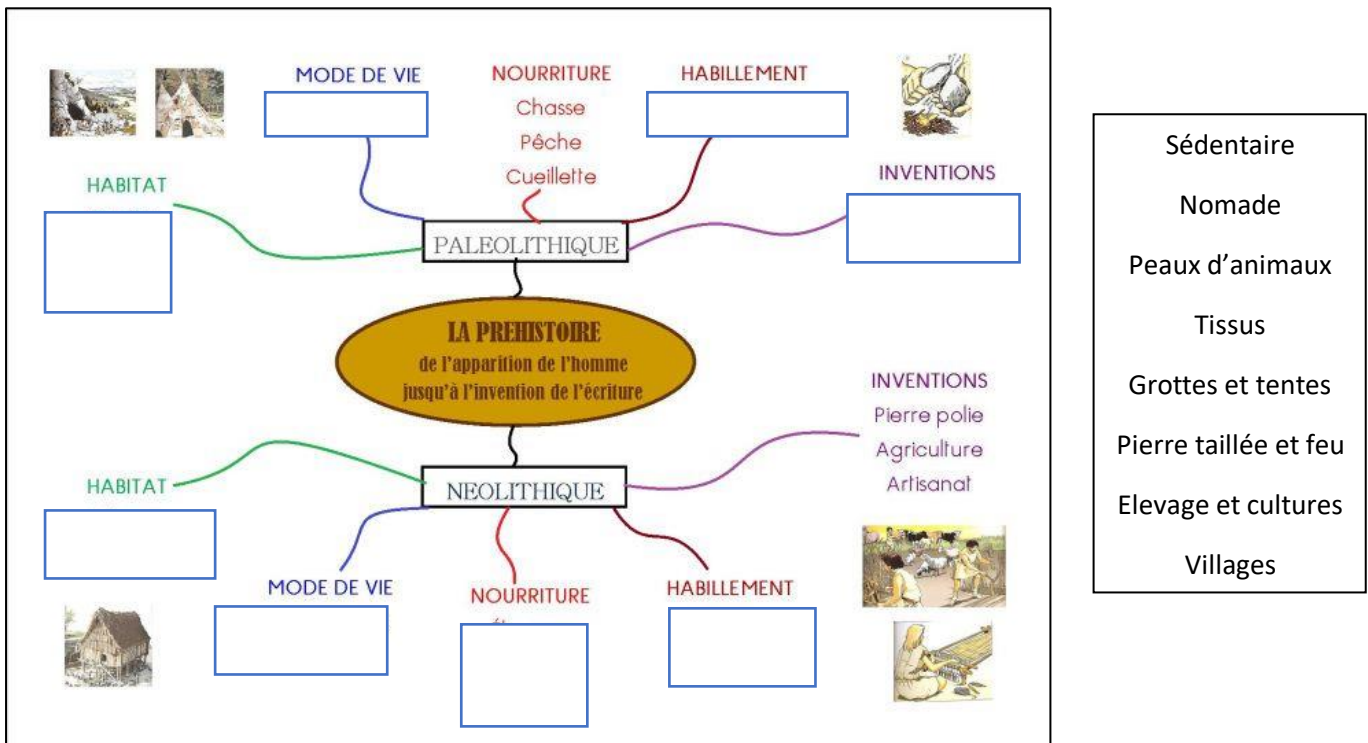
MODE DE VIE

NOURRITURE
Chasse
Pêche
Cueillette

HABILLEMENT

HABITAT

INVENTIONS

PALEOLITHIQUE

LA PREHISTOIRE
de l'apparition de l'homme
jusqu'à l'invention de l'écriture

INVENTIONS
Pierre polie
Agriculture
Artisanat

HABITAT

NEOLITHIQUE

MODE DE VIE

NOURRITURE
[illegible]

HABILLEMENT

Sédentaire
Nomade
Peaux d'animaux
Tissus
Grottes et tentes
Pierre taillée et feu
Elevage et cultures
Villages